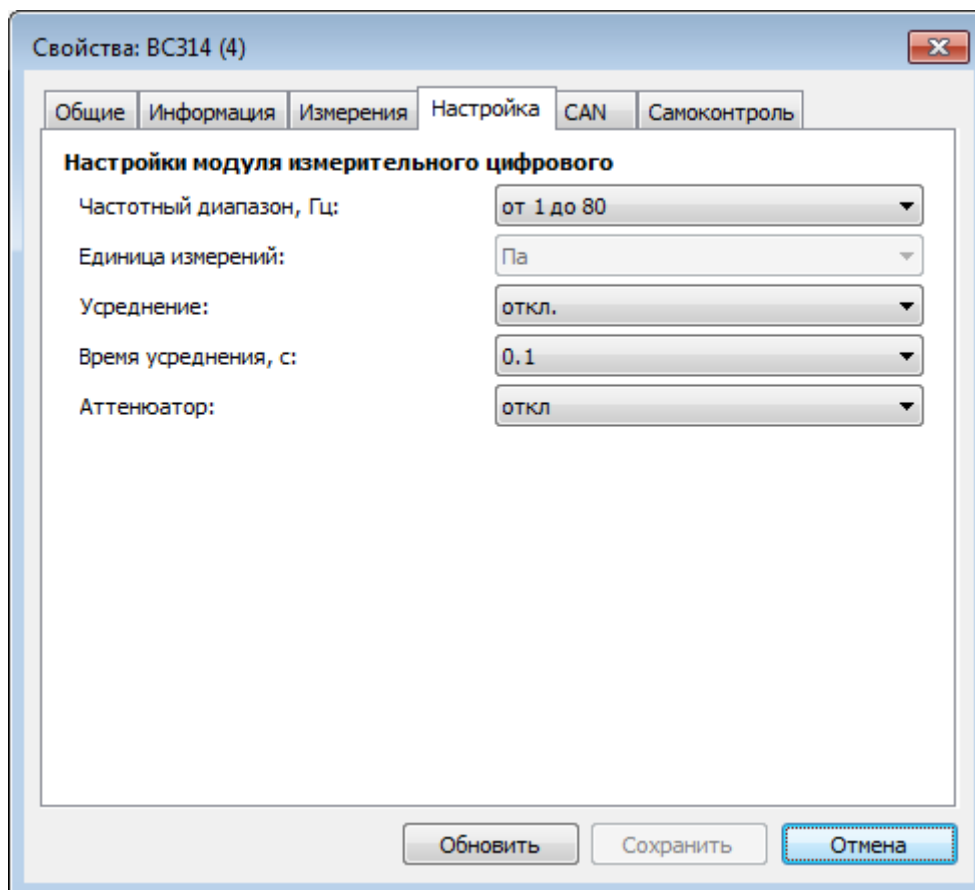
Свойства: ВС314 (4)

Общие | Информация | Измерения | Настройка | CAN | Самоконтроль

Настройки модуля измерительного цифрового

Частотный диапазон, Гц: от 1 до 80

Единица измерений: Па

Усреднение: откл.

Время усреднения, с: 0.1

Аттенюатор: откл

Обновить | Сохранить | Отмена